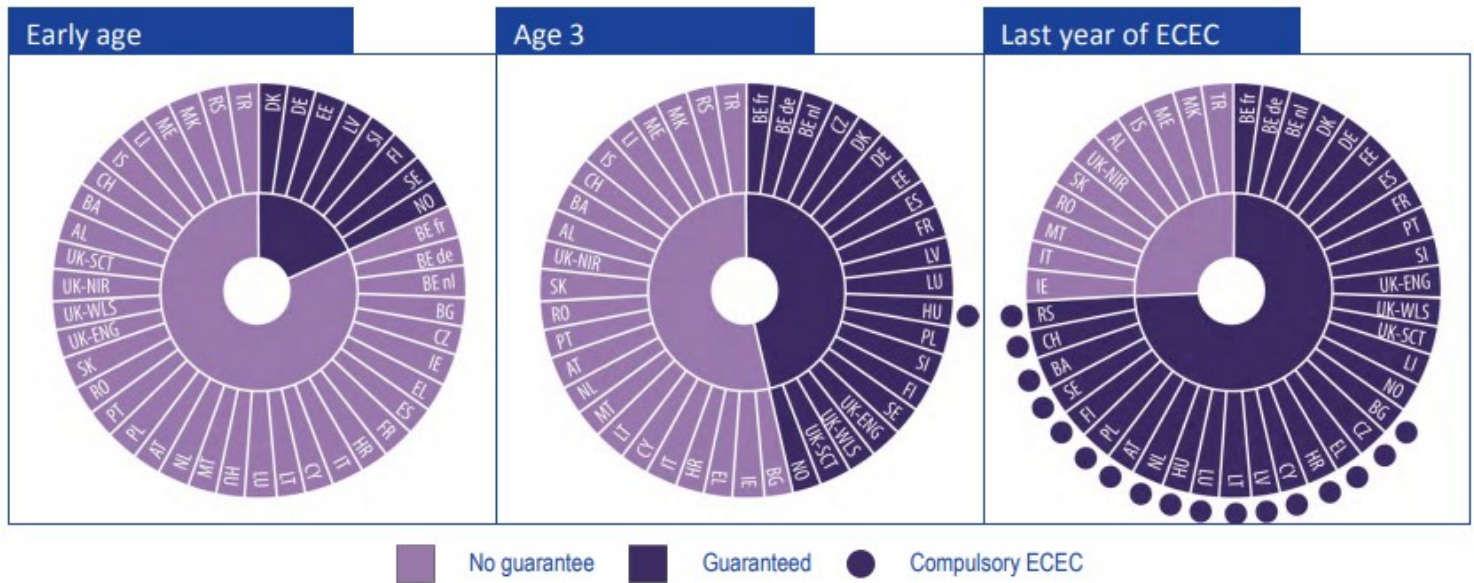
Early age

DK DE EE LV SI FI SE NO BE fr BE de BE nl BG CZ IE EL ES FR IT HR CY LT LU HU MT NL AT PL PT RO SK UK-ENG UK-WLS UK-NIR UK-SCT AL BA CH IS LI ME MK RS TR

Age 3

BE fr BE de BE nl CZ DK DE EE ES FR LV LU HU PL SI FI SE UK-ENG UK-WLS UK-SCT NO BG IE EL HR IT CY LT MT NL AT PT RO SK UK-NIR AL BA CH IS LI ME MK RS TR

Last year of ECEC

BE fr BE de BE nl DK DE EE ES FR PT SI UK-ENG UK-WLS UK-SCT LI NO BG CZ EL HR CY LV LT LU HU NL AT PL FI SE BA CH RS IE IT MT RO SK UK-NIR AL IS ME MK TR

No guarantee Guaranteed Compulsory ECEC